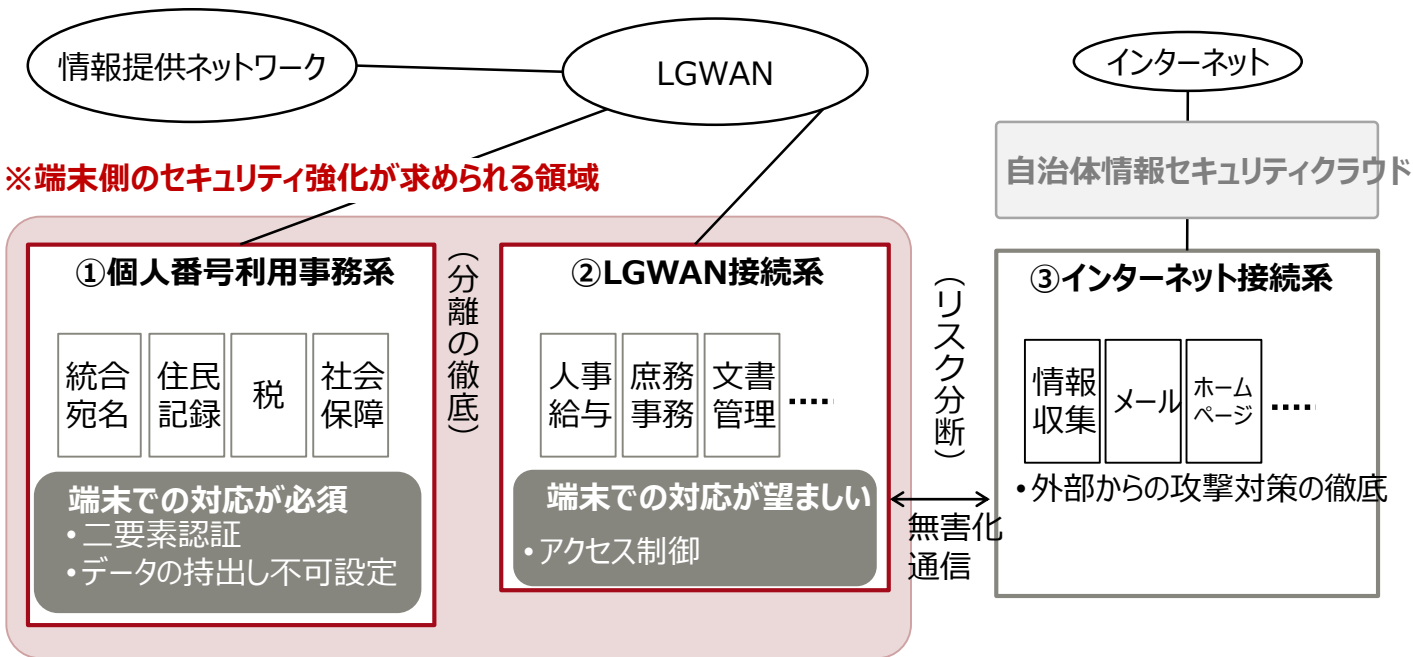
情報提供ネットワーク

LGWAN

インターネット

自治体情報セキュリティクラウド

※端末側のセキュリティ強化が求められる領域

①個人番号利用事務系

統合宛名

住民記録

税

社会保障

端末での対応が必須
•二要素認証
•データの持出し不可設定

（分離の徹底）

②LGWAN接続系

人事給与

庶務事務

文書管理

････

端末での対応が望ましい
•アクセス制御

（リスク分断）

無害化通信

③インターネット接続系

情報収集

メール

ホームページ

････

•外部からの攻撃対策の徹底